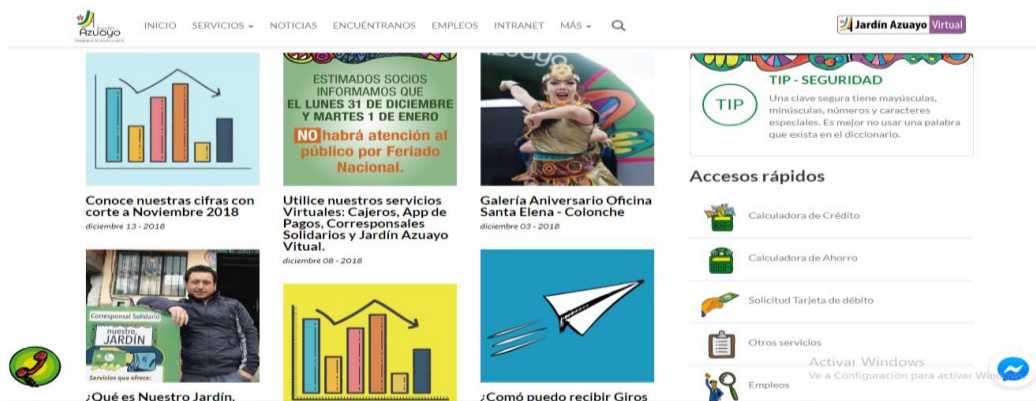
Jardín Azuayo

INICIO SERVICIOS NOTICIAS ENCUÉNTRANOS EMPLEOS INTRANET MÁS

Jardín Azuayo Virtual

ESTIMADOS SOCIOS INFORMAMOS QUE EL LUNES 31 DE DICIEMBRE Y MARTES 1 DE ENERO NO habrá atención al público por Feriado Nacional.

TIP - SEGURIDAD

TIP

Una clave segura tiene mayúsculas, minúsculas, números y caracteres especiales. Es mejor no usar una palabra que exista en el diccionario.

Conoce nuestras cifras con corte a Noviembre 2018
diciembre 13 - 2018

Utilice nuestros servicios Virtuales: Cajeros, App de Pagos, Corresponsales Solidarios y Jardín Azuayo Vitual.
diciembre 08 - 2018

Galería Aniversario Oficina Santa Elena - Colonche
diciembre 03 - 2018

Accesos rápidos

Calculadora de Crédito

Calculadora de Ahorro

Solicitud Tarjeta de débito

Otros servicios

Empleos

Corresponsal Solidario
nuestro JARDÍN
Servicios que ofrece:

¿Qué es Nuestro Jardín,

¿Cómo puedo recibir Giros

Activar Windows
Ve a Configuración para activar Windows.